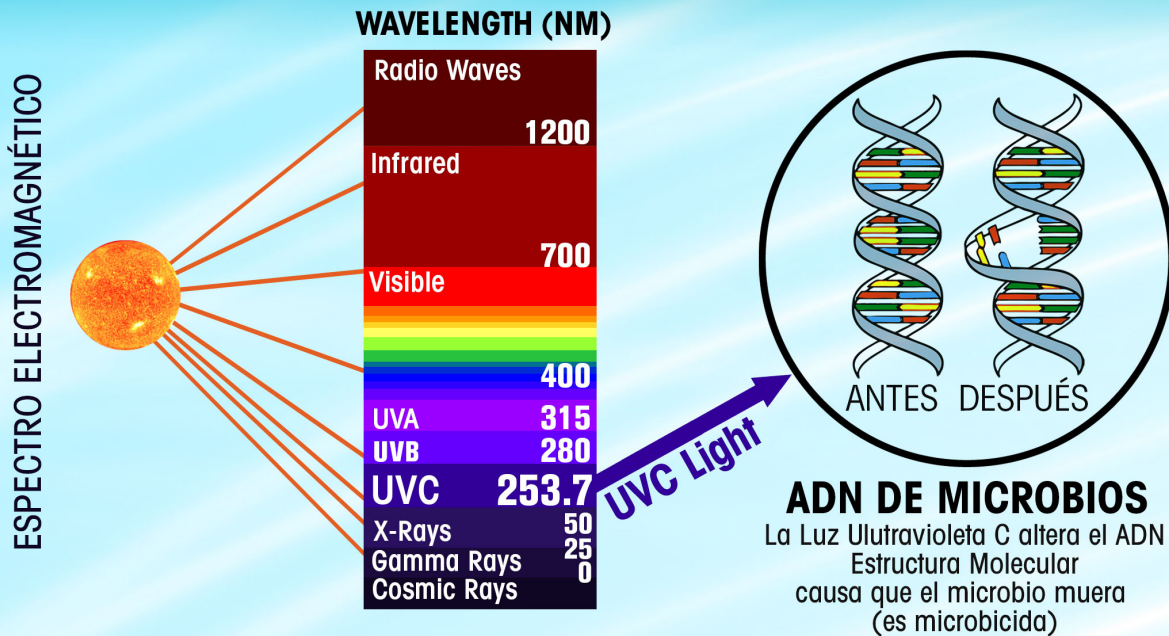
ESPECTRO ELECTROMAGNÉTICO

WAVELENGTH (NM)

| | |
|---|---|
| Radio Waves | 1200 |
| Infrared | 700 |
| Visible | 400 |
| UVA | 315 |
| UVB | 280 |
| UVC | 253.7 |
| X-Rays | 50 |
| Gamma Rays | 25 |
| Cosmic Rays | 0 |

UVC Light

ANTES DESPUÉS

ADN DE MICROBIOS
La Luz Ulutravioleta C altera el ADN
Estructura Molecular
causa que el microbio muera
(es microbicida)